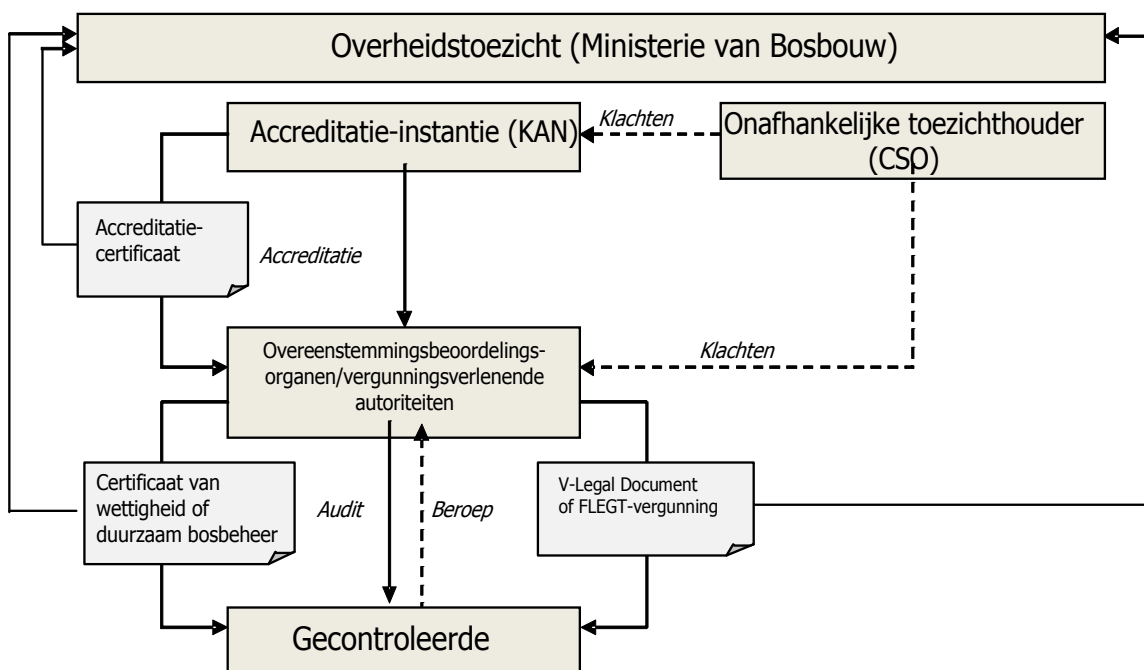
Overheidstoezicht (Ministerie van Bosbouw)

Accreditatie-instantie (KAN)

Klachten

Onafhankelijke toezichthouder (CSO)

Accreditatiecertificaat

Accreditatie

Overeenstemmingsbeoordelingsorganen/vergunningsverlenende autoriteiten

Klachten

Certificaat van wettigheid of duurzaam bosbeheer

Audit

Beroep

V-Legal Document of FLEGT-vergunning

Gecontroleerde